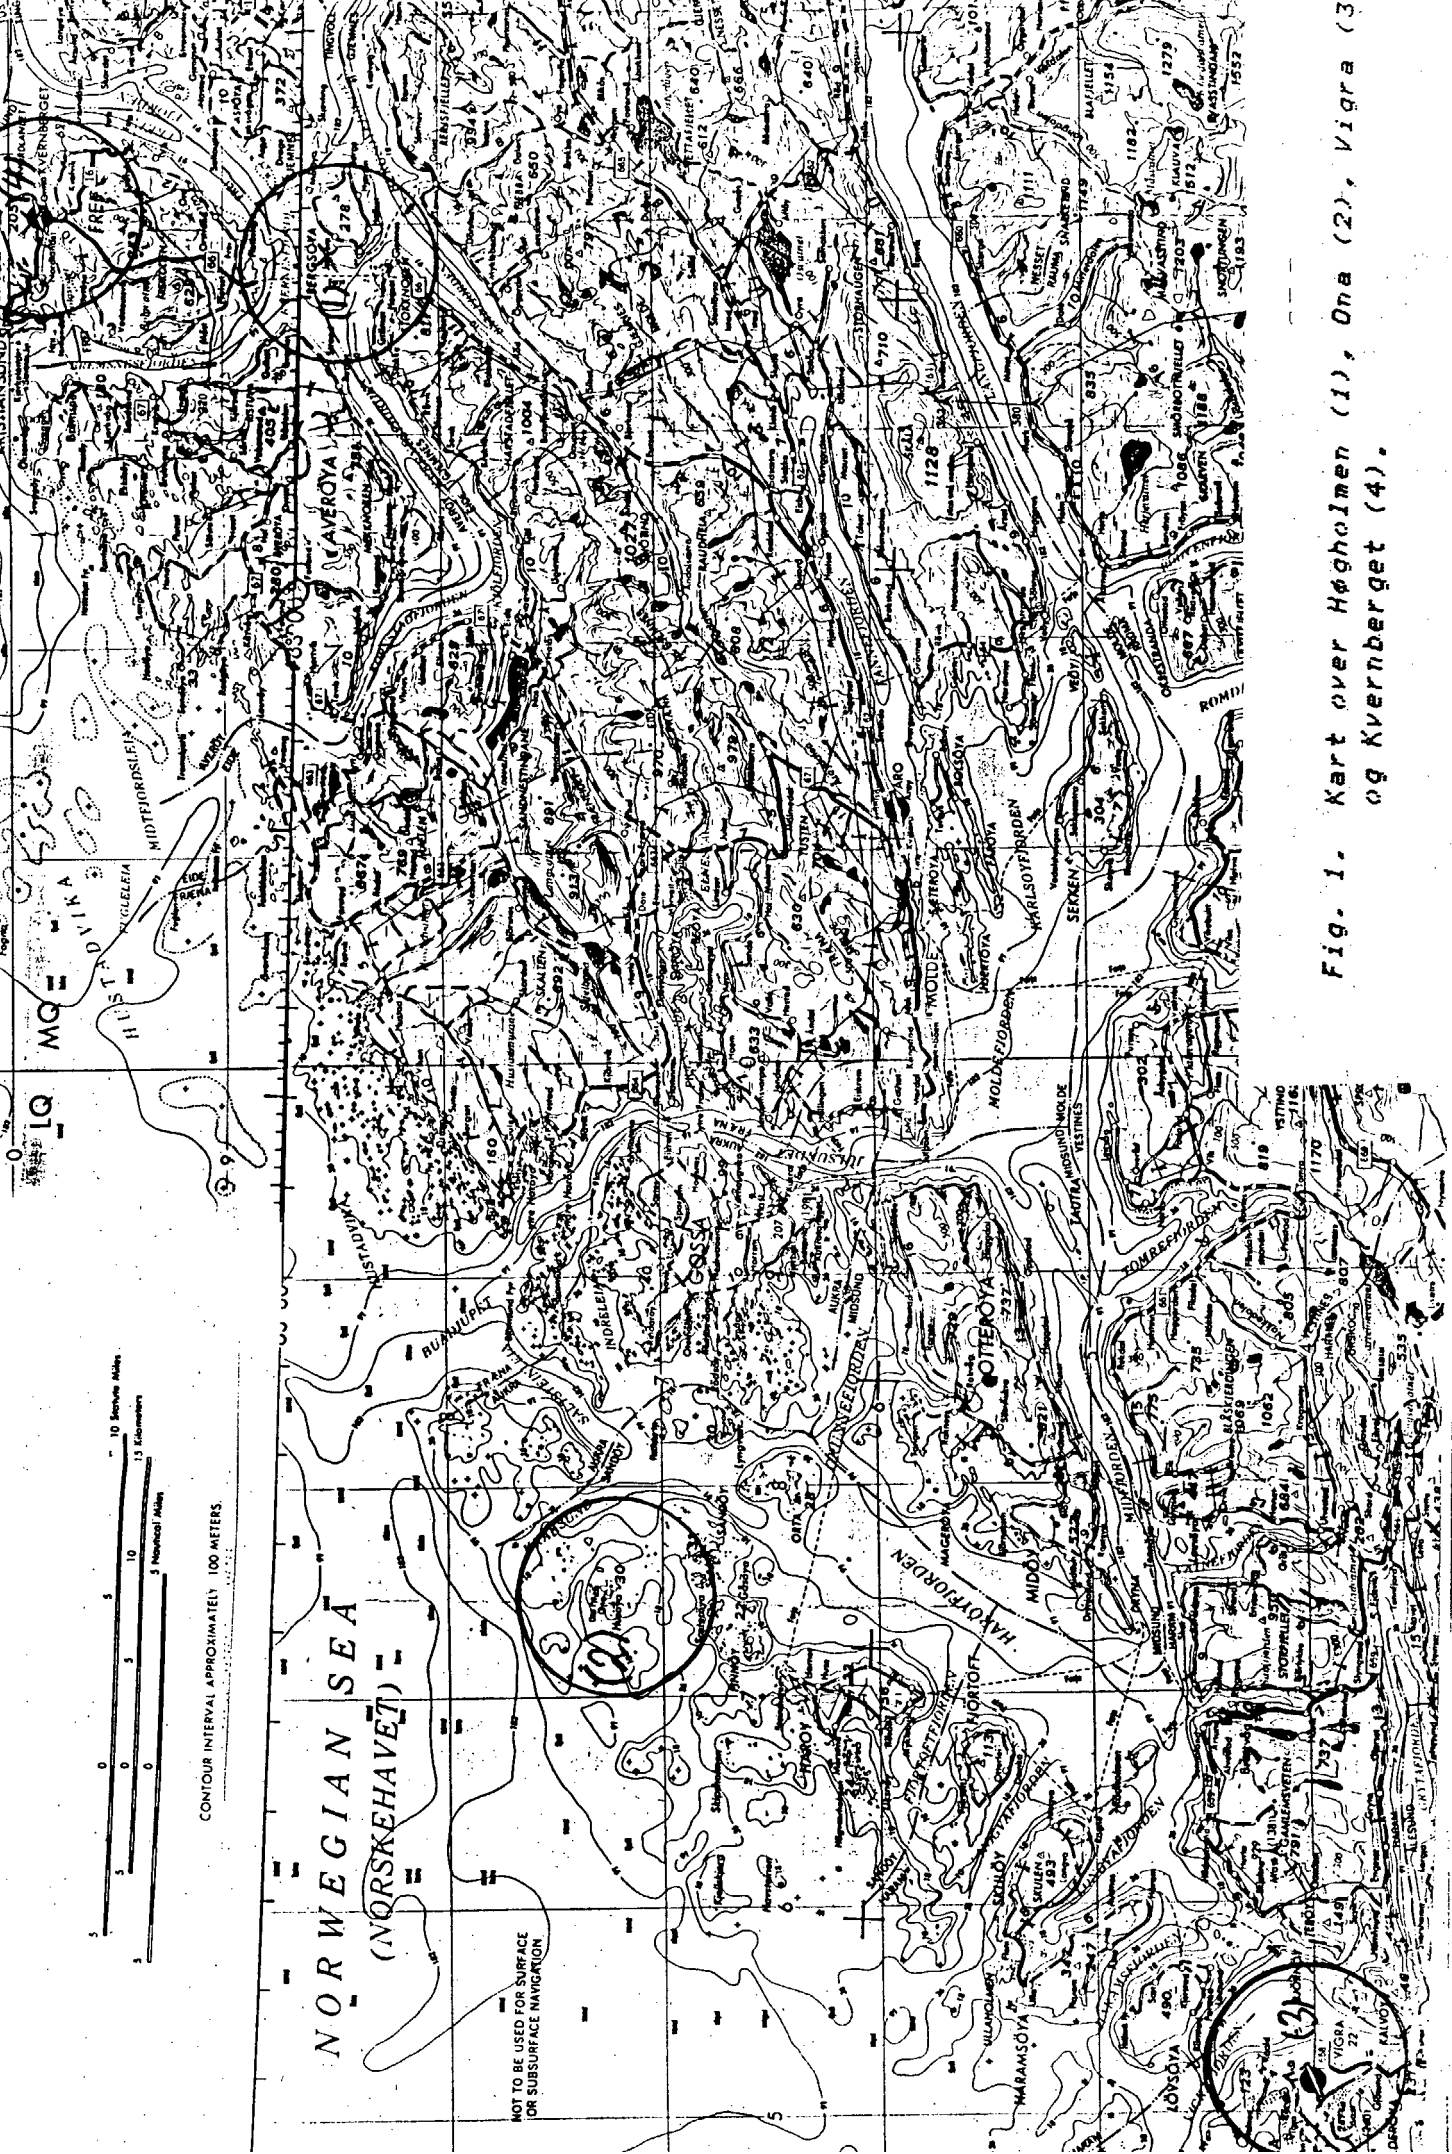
Fig. 1. Kart over Høgholmen (1), Ona (2), Vigra (3) og Kvernberget (4).

NORWEGIAN SEA
(NORSKEHAVET)

NOT TO BE USED FOR SURFACE OR SUBSURFACE NAVIGATION

CONTOUR INTERVAL APPROXIMATELY 100 METERS

10 Statute Miles
15 Kilometers
5 Nautical Miles

LQ
MQ

HUSTADVIKA
MIDTFJORDSLEIA
AVERØYA
BERGSØYA
FREI
KVERNBERGET
MOLDE
OTTERØYA
GOSSA
HARØY
VIGRA
ÅLESUND
HARAMSØYA
MIDØY
HARØYFJORDEN
MOLDEFJORDEN
KARLSØYFJORDEN
SEKKEN
VEØY
LANGFJORDEN
TINGVOLL
STORHAUGEN
SKALTEN
AUKRA
MIDSUND
JULSUNDET
BUAJUPET
HUSTADVIKA
ORTA
HORTOFT
TOMREFJORDEN
MIDFJORDEN
LEPSØY
SKJELØY
SKULENA
ROMDAL
ELNESVÅGEN
FRÆNA
EIDE
RØSBERGEN